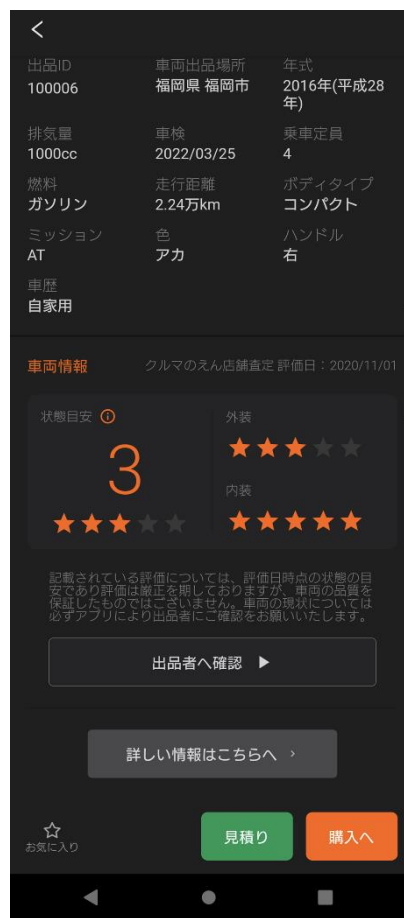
<

| 出品ID | 車両出品場所 | 年式 |
|---|---|---|
| 100006 | 福岡県 福岡市 | 2016年(平成28年) |
| 排気量 | 車検 | 乗車定員 |
| 1000cc | 2022/03/25 | 4 |
| 燃料 | 走行距離 | ボディタイプ |
| ガソリン | 2.24万km | コンパクト |
| ミッション | 色 | ハンドル |
| AT | アカ | 右 |
| 車歴 | | |
| 自家用 | | |

車両情報 クルマのえん店舗査定 評価日：2020/11/01

状態目安 ⓘ

3

外装

内装

記載されている評価については、評価日時点の状態の目安であり評価は厳正を期しておりますが、車両の品質を保証したものではございません。車両の現状については必ずアプリにより出品者にご確認をお願いいたします。

出品者へ確認 ▶

詳しい情報はこちらへ ›

お気に入り

見積り

購入へ